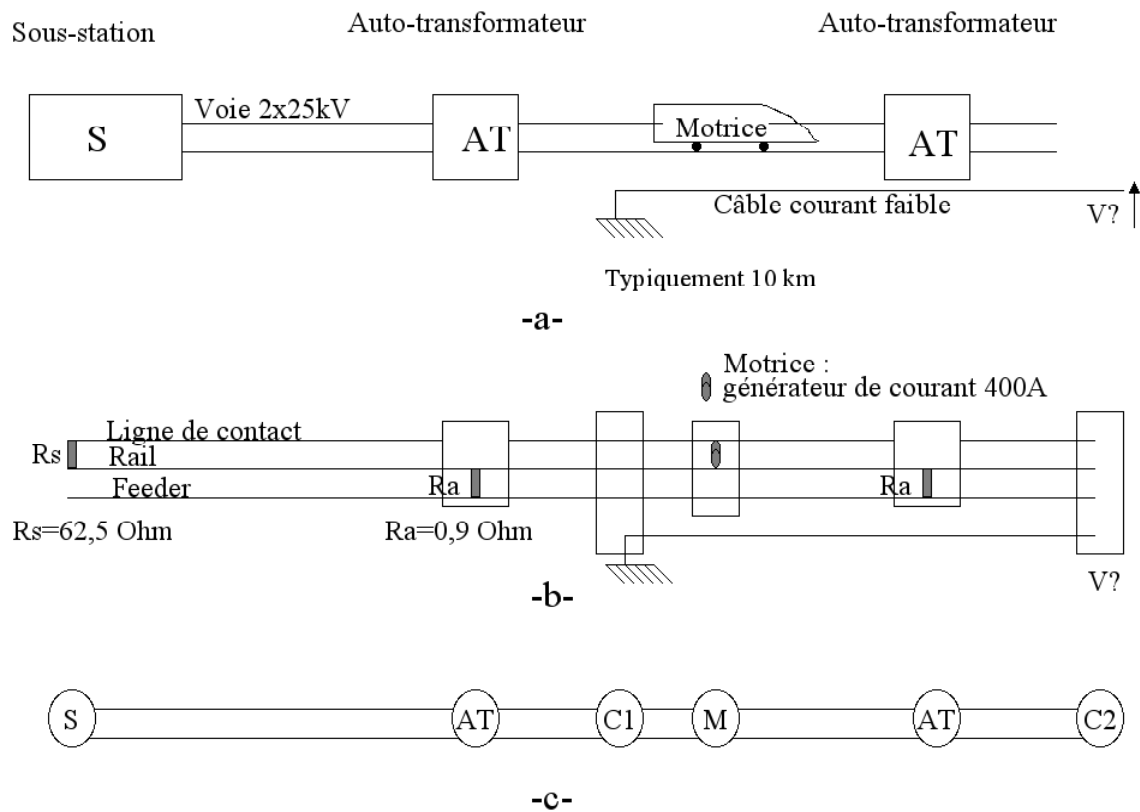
Sous-station

Auto-transformateur

Auto-transformateur

S

Voie 2x25kV

AT

Motrice

AT

Câble courant faible

V?

Typiquement 10 km

-a-

Motrice : générateur de courant 400A

Rs

Ligne de contact

Rail

Feeder

Ra

Ra

Rs=62,5 Ohm

Ra=0,9 Ohm

V?

-b-

S

AT

C1

M

AT

C2

-c-